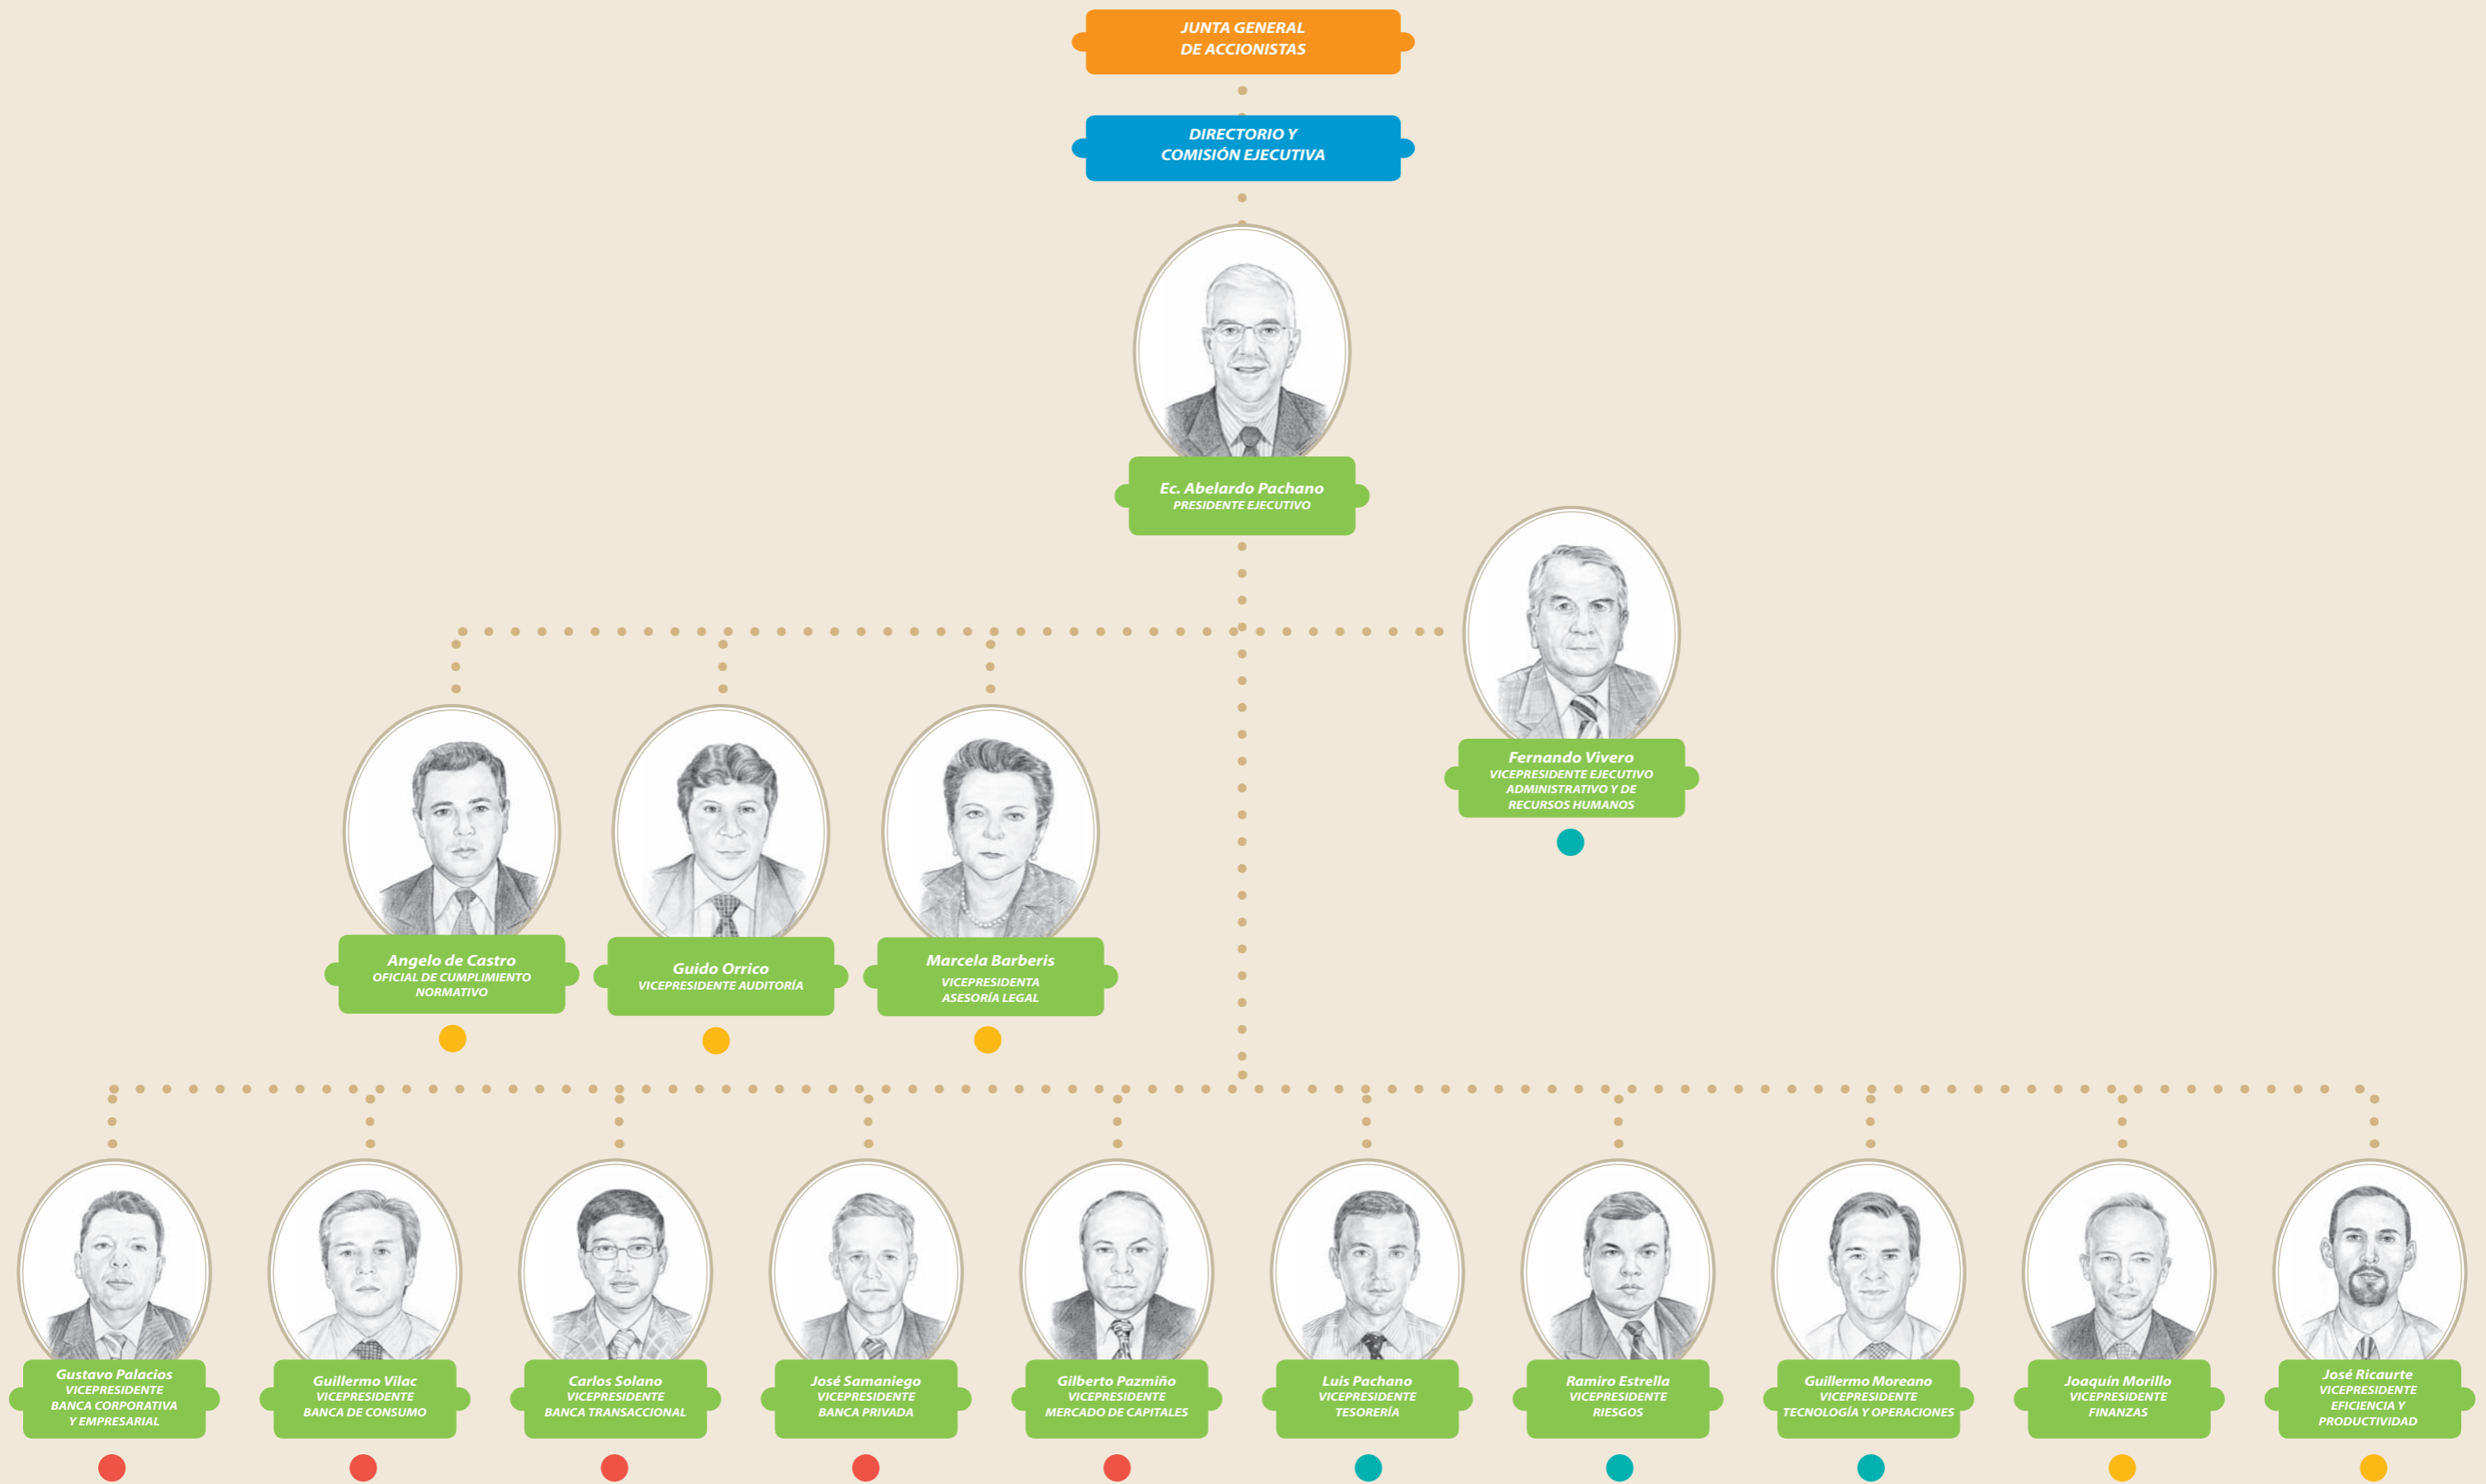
JUNTA GENERAL DE ACCIONISTAS

DIRECTORIO Y COMISIÓN EJECUTIVA

Ec. Abelardo Pachano
PRESIDENTE EJECUTIVO

Fernando Vivero
VICEPRESIDENTE EJECUTIVO ADMINISTRATIVO Y DE RECURSOS HUMANOS

Angelo de Castro
OFICIAL DE CUMPLIMIENTO NORMATIVO

Guido Orrico
VICEPRESIDENTE AUDITORÍA

Marcela Barberis
VICEPRESIDENTA ASESORÍA LEGAL

Gustavo Palacios
VICEPRESIDENTE BANCA CORPORATIVA Y EMPRESARIAL

Guillermo Vilac
VICEPRESIDENTE BANCA DE CONSUMO

Carlos Solano
VICEPRESIDENTE BANCA TRANSACCIONAL

José Samaniego
VICEPRESIDENTE BANCA PRIVADA

Gilberto Pazmiño
VICEPRESIDENTE MERCADO DE CAPITALES

Luis Pachano
VICEPRESIDENTE TESORERÍA

Ramiro Estrella
VICEPRESIDENTE RIESGOS

Guillermo Moreano
VICEPRESIDENTE TECNOLOGÍA Y OPERACIONES

Joaquín Morillo
VICEPRESIDENTE FINANZAS

José Ricaurte
VICEPRESIDENTE EFICIENCIA Y PRODUCTIVIDAD